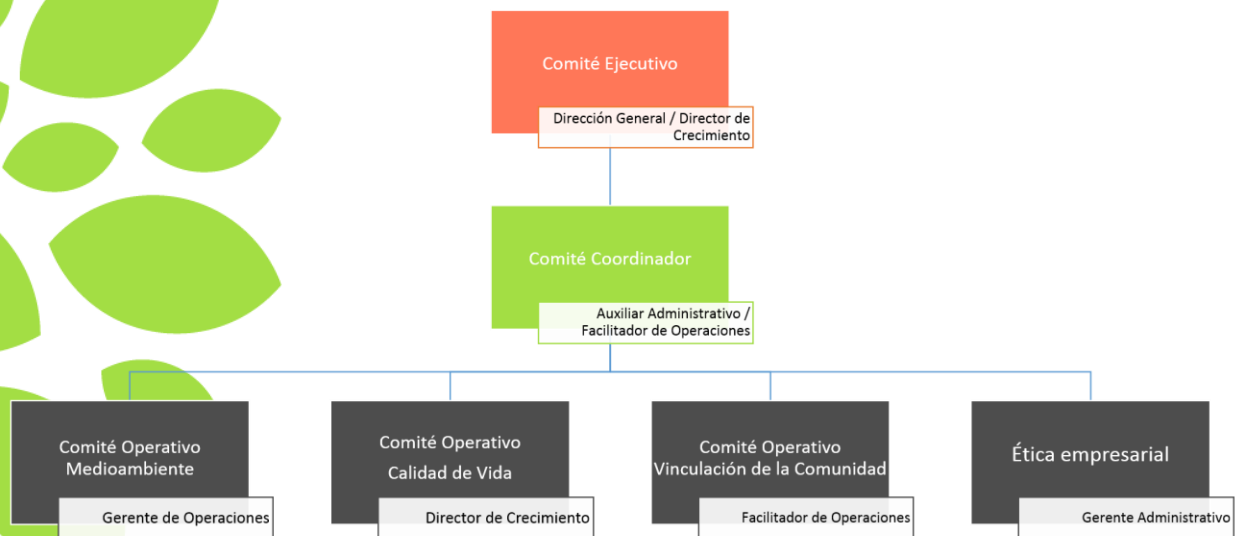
Comité Ejecutivo

Dirección General / Director de Crecimiento

Comité Coordinador

Auxiliar Administrativo / Facilitador de Operaciones

Comité Operativo Medioambiente

Gerente de Operaciones

Comité Operativo Calidad de Vida

Director de Crecimiento

Comité Operativo Vinculación de la Comunidad

Facilitador de Operaciones

Ética empresarial

Gerente Administrativo